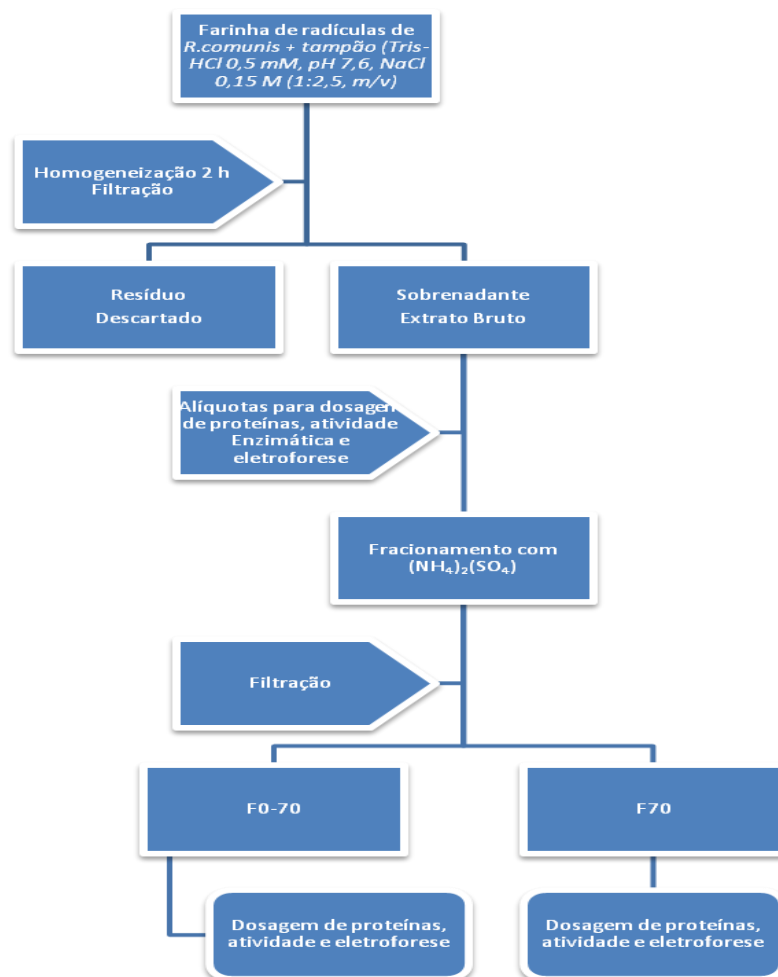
Farinha de radículas de R.comunis + tampão (Tris-HCl 0,5 mM, pH 7,6, NaCl 0,15 M (1:2,5, m/v)

Homogeneização 2 h
Filtração

Resíduo
Descartado

Sobrenadante
Extrato Bruto

Alíquotas para dosagem de proteínas, atividade Enzimática e eletroforese

Fracionamento com $(NH_4)_2(SO_4)$

Filtração

F0-70

F70

Dosagem de proteínas, atividade e eletroforese

Dosagem de proteínas, atividade e eletroforese